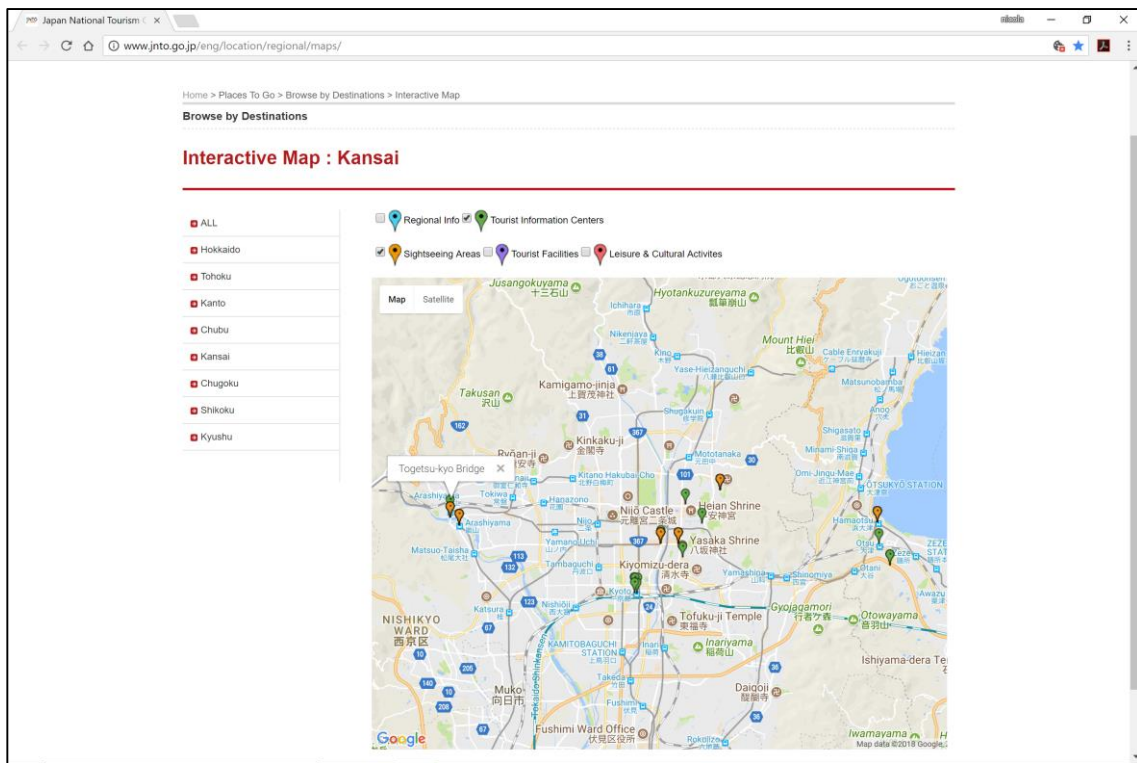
Japan National Tourism
www.jnto.go.jp/eng/location/regional/maps/

Home > Places To Go > Browse by Destinations > Interactive Map

Browse by Destinations

Interactive Map : Kansai

ALL
Hokkaido
Tohoku
Kanto
Chubu
Kansai
Chugoku
Shikoku
Kyushu

Regional Info
Tourist Information Centers
Sightseeing Areas
Tourist Facilities
Leisure & Cultural Activites

Map Satellite

Jusangokuyama 十三石山
Hyotankuzureyama 瓢箪崩山
Ichihara
Nikenjaya
Mount Hiei 比叡山
Cable Enryakuji
Hieizan
Kino
Yase-Hieizanguchi
Matsunobamba
Takusan 沢山
Kamigamo-jinja 上賀茂神社
Shugakuin
Shigasato
Minami-Shiga
Ryōan-ji
Kinkaku-ji 金閣寺
Mototanaka
Togetsu-kyo Bridge
Kitano Hakubai Cho
Omi-Jingu-Mae
Arashiyama
Tokiwa
Hanazono
OTSUKYO STATION
Heian Shrine 平安神宮
Nijō Castle 元離宮二条城
Hamaotsu
Arashiyama
Yamanouchi
Yasaka Shrine 八坂神社
Matsuo-Taisha 松尾大社
Tambaguchi
Kiyomizu-dera 清水寺
Yamashina
Shinomiya
Otani
Zeze
Kyoto
Nishioji
Katsura
Gyojagamori 行者ケ森
Otowayama 音羽山
Tofuku-ji Temple 東福寺
NISHIKYO WARD 西京区
KAMITOBAGUCHI STATION
Inariyama 稲荷山
Ishiyama-dera
Takeda
Muko 向日市
Daigoji 醍醐寺
Fushimi
Fushimi Ward Office 伏見区役所
Iwamayama
Google
Map data ©2018 Google